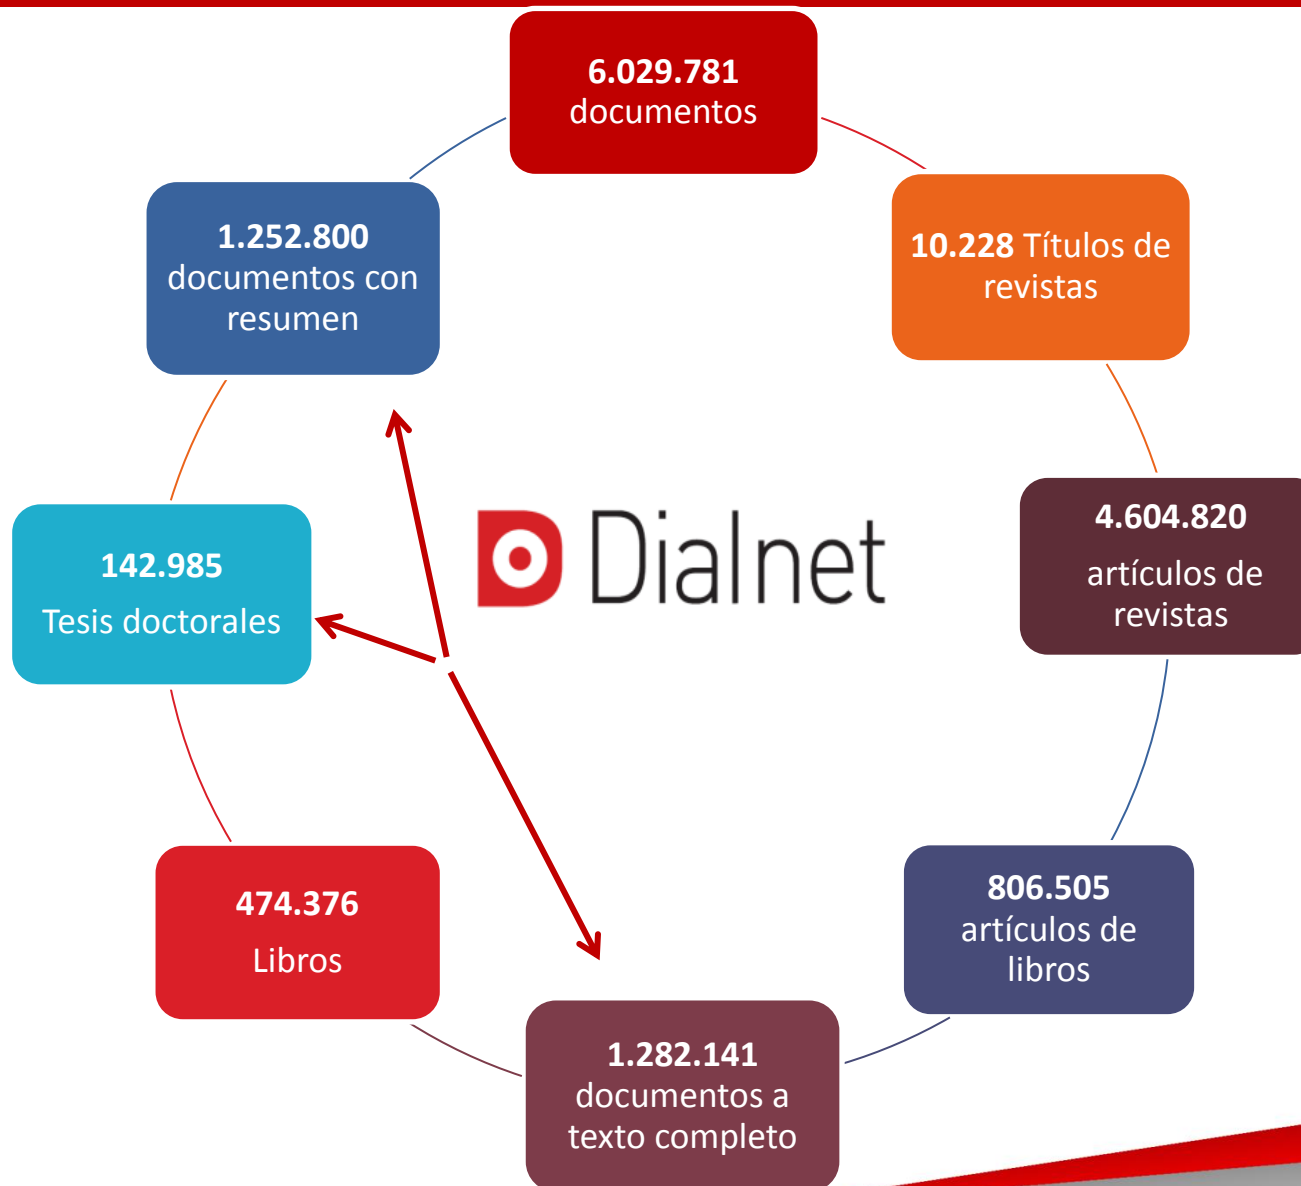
6.029.781
documentos

10.228 Títulos de revistas

4.604.820
artículos de revistas

806.505
artículos de libros

1.282.141
documentos a texto completo

474.376
Libros

142.985
Tesis doctorales

1.252.800
documentos con resumen

Dialnet